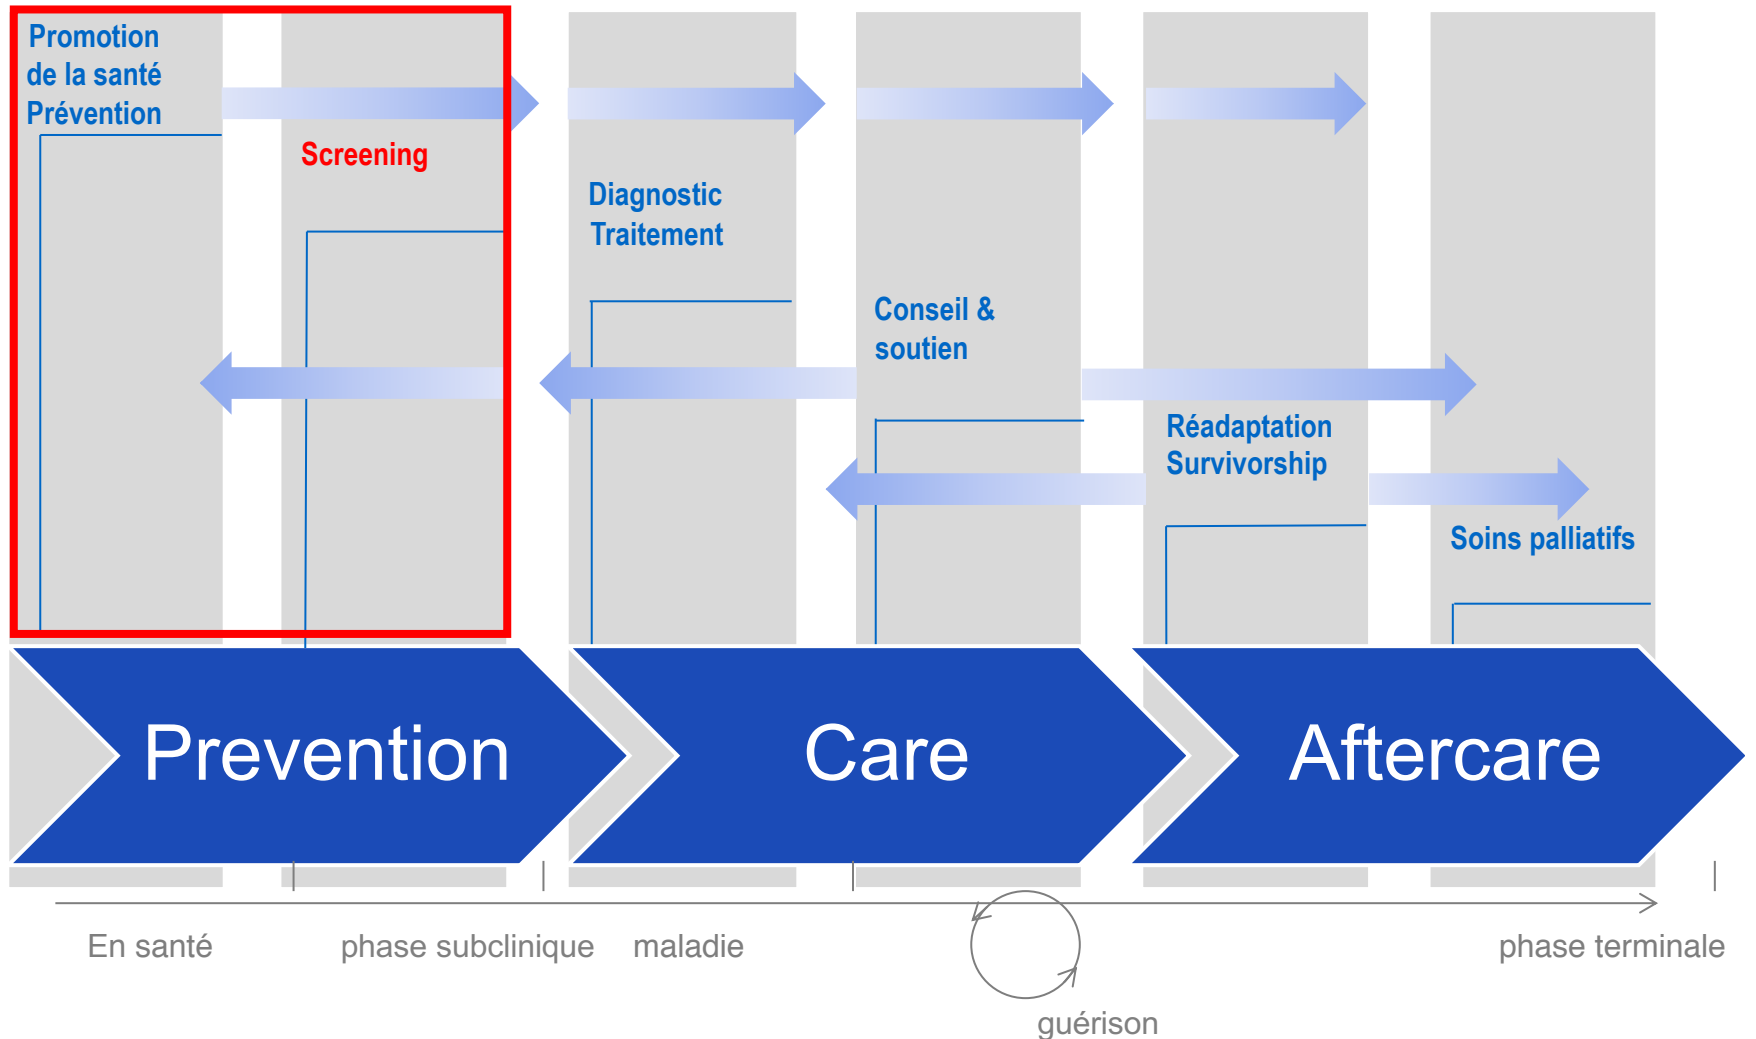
Promotion de la santé Prévention

Screening

Diagnostic Traitement

Conseil & soutien

Réadaptation Survivorship

Soins palliatifs

Prevention

Care

Aftercare

En santé

phase subclinique

maladie

phase terminale

guérison